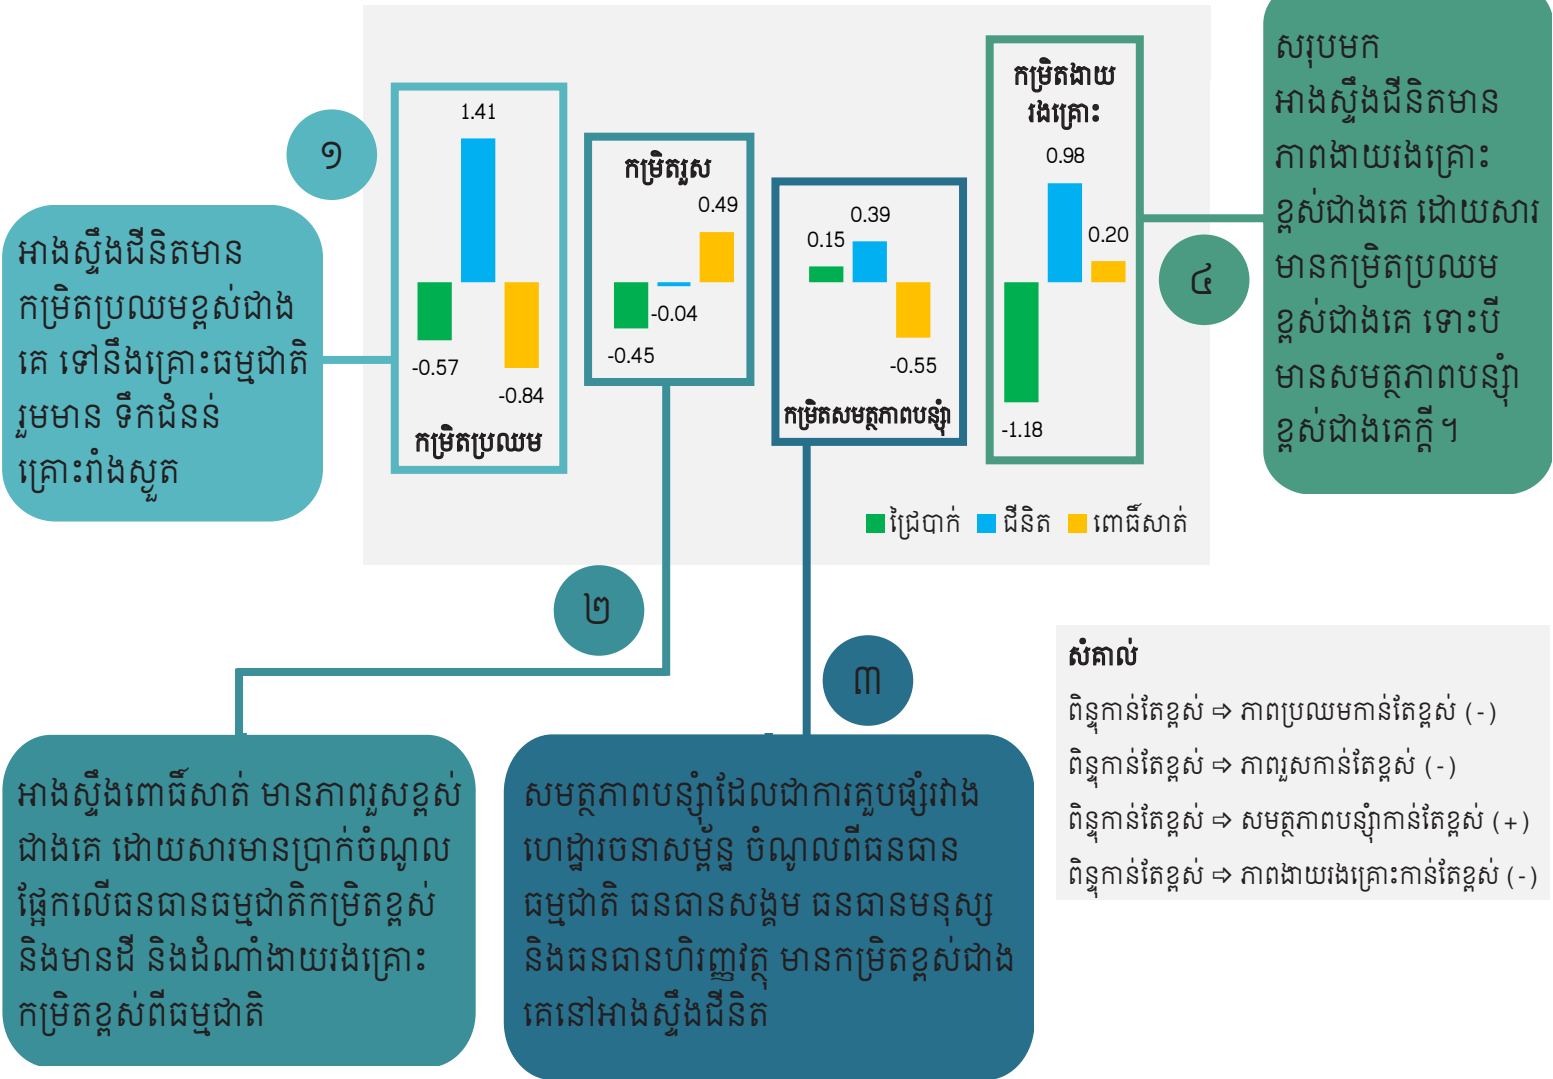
១

អាងស្ទឹងជីនិតមានកម្រិតប្រឈមខ្ពស់ជាងគេ ទៅនឹងគ្រោះធម្មជាតិ រួមមាន ទឹកជំនន់ គ្រោះរាំងស្ងួត

1.41

-0.57

-0.84

កម្រិតប្រឈម

កម្រិតរួស

0.49

-0.04

-0.45

0.39

0.15

-0.55

កម្រិតសមត្ថភាពបន្ស៊ាំ

កម្រិតងាយរងគ្រោះ

0.98

0.20

-1.18

សរុបមក អាងស្ទឹងជីនិតមានភាពងាយរងគ្រោះខ្ពស់ជាងគេ ដោយសារមានកម្រិតប្រឈមខ្ពស់ជាងគេ ទោះបីមានសមត្ថភាពបន្ស៊ាំខ្ពស់ជាងគេក្តី។

៤

ជ្រៃបាក់ ជីនិត ពោធិ៍សាត់

២

៣

អាងស្ទឹងពោធិ៍សាត់ មានភាពរួសខ្ពស់ជាងគេ ដោយសារមានប្រាក់ចំណូលផ្អែកលើធនធានធម្មជាតិកម្រិតខ្ពស់ និងមានដី និងដំណាំងាយរងគ្រោះកម្រិតខ្ពស់ពីធម្មជាតិ

សមត្ថភាពបន្ស៊ាំដែលជាការគួបផ្សំរវាងហេដ្ឋារចនាសម្ព័ន្ធ ចំណូលពីធនធានធម្មជាតិ ធនធានសង្គម ធនធានមនុស្ស និងធនធានហិរញ្ញវត្ថុ មានកម្រិតខ្ពស់ជាងគេនៅអាងស្ទឹងជីនិត

សំគាល់

ពិន្ទុកាន់តែខ្ពស់ ⇨ ភាពប្រឈមកាន់តែខ្ពស់ (-)

ពិន្ទុកាន់តែខ្ពស់ ⇨ ភាពរួសកាន់តែខ្ពស់ (-)

ពិន្ទុកាន់តែខ្ពស់ ⇨ សមត្ថភាពបន្ស៊ាំកាន់តែខ្ពស់ (+)

ពិន្ទុកាន់តែខ្ពស់ ⇨ ភាពងាយរងគ្រោះកាន់តែខ្ពស់ (-)